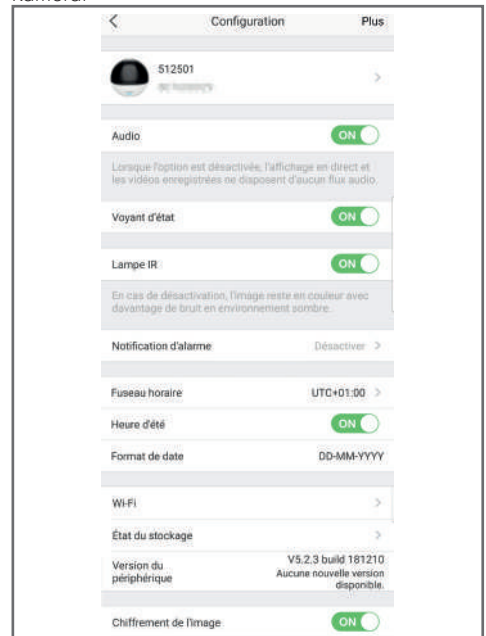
Kamera.

<
Configuration
Plus

512501
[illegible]

Audio
ON

Lorsque l'option est désactivée, l'affichage en direct et les vidéos enregistrées ne disposent d'aucun flux audio.

Voyant d'état
ON

Lampe IR
ON

En cas de désactivation, l'image reste en couleur avec davantage de bruit en environnement sombre.

Notification d'alarme
Désactiver >

Fuseau horaire
UTC+01:00 >

Heure d'été
ON

Format de date
DD-MM-YYYY

Wi-Fi
>

État du stockage
>

Version du périphérique
V5.2.3 build 181210
Aucune nouvelle version disponible.

Chiffrement de l'image
ON